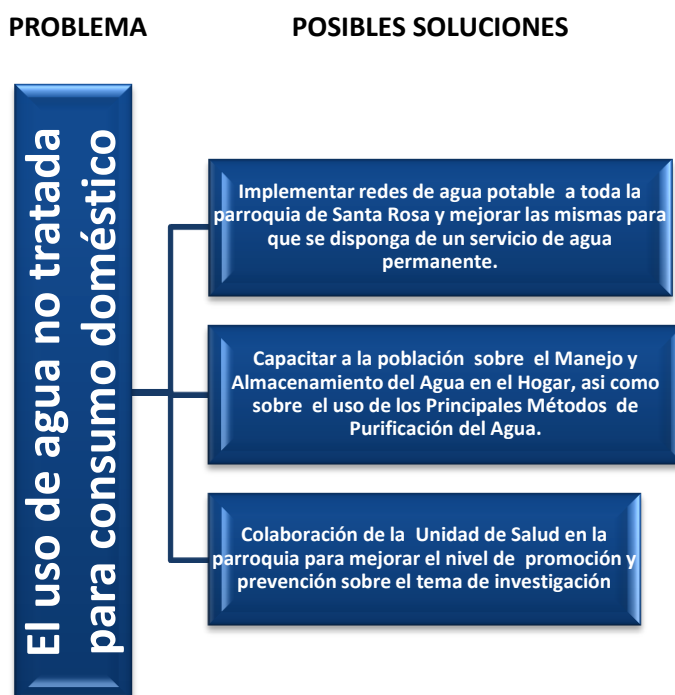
PROBLEMA

POSIBLES SOLUCIONES

El uso de agua no tratada para consumo doméstico

Implementar redes de agua potable a toda la parroquia de Santa Rosa y mejorar las mismas para que se disponga de un servicio de agua permanente.

Capacitar a la población sobre el Manejo y Almacenamiento del Agua en el Hogar, asi como sobre el uso de los Principales Métodos de Purificación del Agua.

Colaboración de la Unidad de Salud en la parroquia para mejorar el nivel de promoción y prevención sobre el tema de investigación